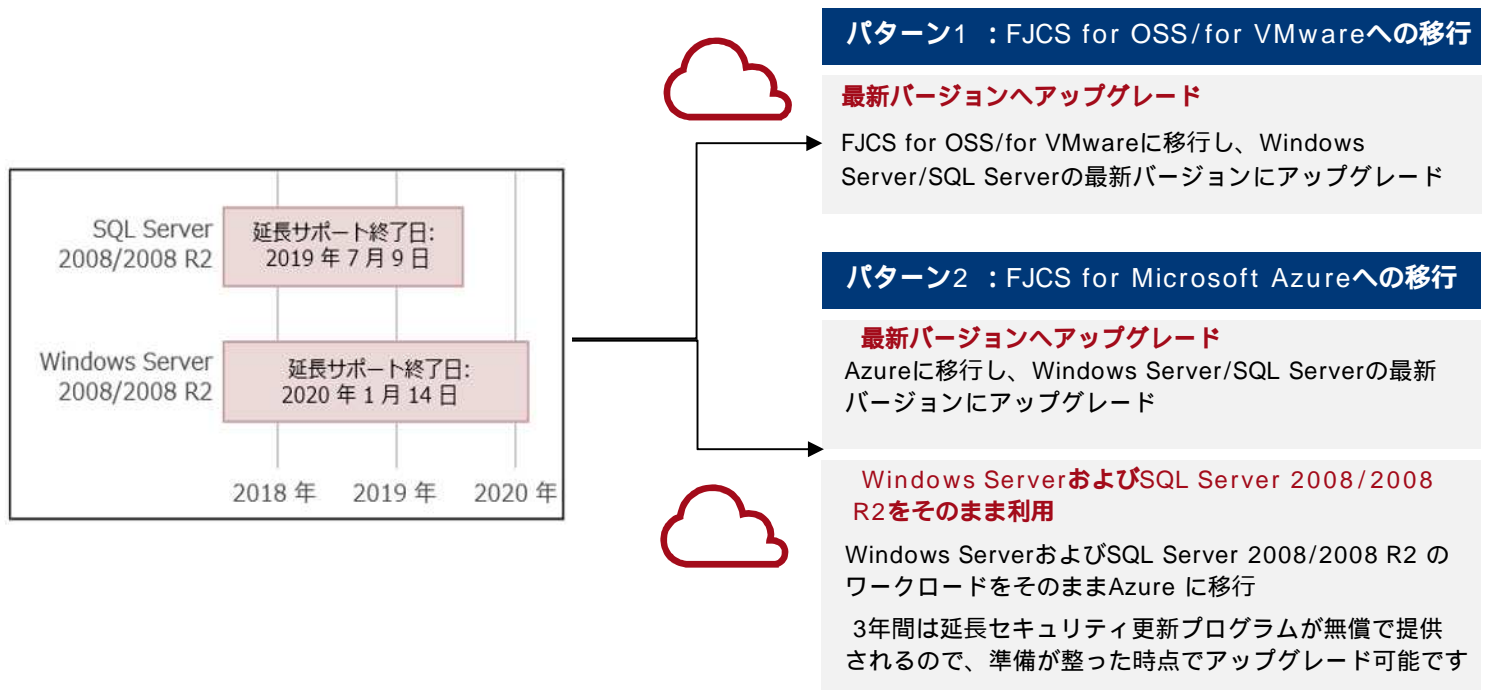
SQL Server
2008/2008 R2

延長サポート終了日:
2019 年 7 月 9 日

Windows Server
2008/2008 R2

延長サポート終了日:
2020 年 1 月 14 日

2018 年　2019 年　2020 年

パターン1 ：FJCS for OSS/for VMwareへの移行

最新バージョンへアップグレード

FJCS for OSS/for VMwareに移行し、Windows Server/SQL Serverの最新バージョンにアップグレード

パターン2 ：FJCS for Microsoft Azureへの移行

最新バージョンへアップグレード

Azureに移行し、Windows Server/SQL Serverの最新バージョンにアップグレード

Windows ServerおよびSQL Server 2008/2008 R2をそのまま利用

Windows ServerおよびSQL Server 2008/2008 R2 のワークロードをそのままAzure に移行

3年間は延長セキュリティ更新プログラムが無償で提供されるので、準備が整った時点でアップグレード可能です